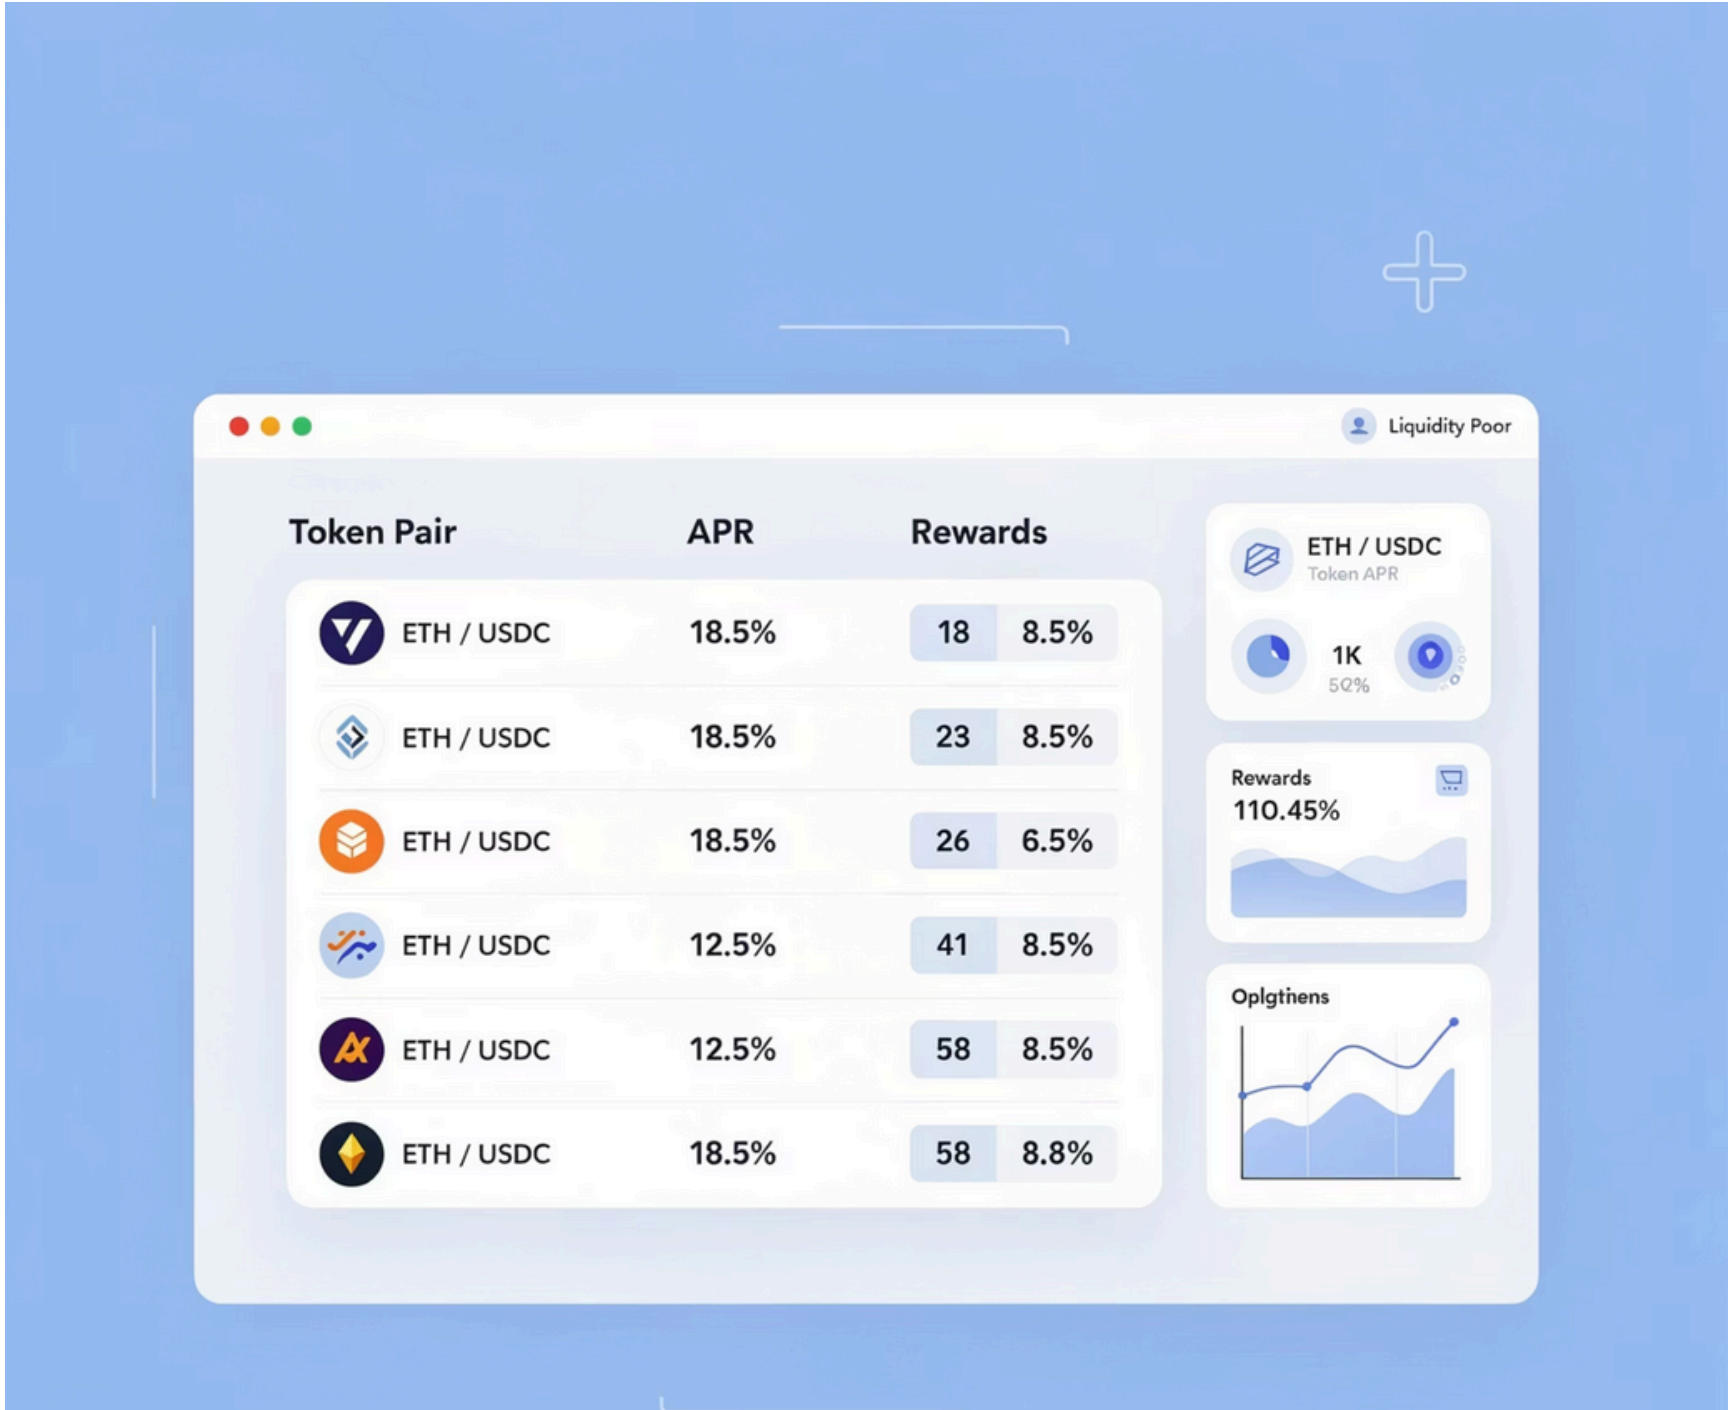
Liquidity Poor

| Token Pair | APR | Rewards | |
|---|---|---|---|
| ETH / USDC | 18.5% | 18 | 8.5% |
| ETH / USDC | 18.5% | 23 | 8.5% |
| ETH / USDC | 18.5% | 26 | 6.5% |
| ETH / USDC | 12.5% | 41 | 8.5% |
| ETH / USDC | 12.5% | 58 | 8.5% |
| ETH / USDC | 18.5% | 58 | 8.8% |

ETH / USDC
Token APR
1K
5Q%

Rewards
110.45%

Oplgtiens